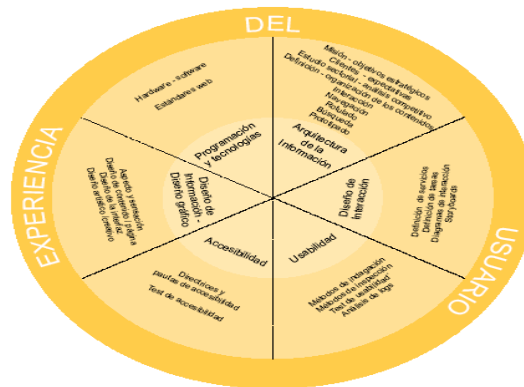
EXPERIENCIA DEL USUARIO

Programación y tecnologías

Hardware - software
Estándares web

Arquitectura de la Información

Misión - objetivos estratégicos
Clientes - expectativas
Estudio sectorial - análisis competitivo
Definición - organización de los contenidos
Interacción
Navegación
Rotulado
Búsqueda
Prototipado

Diseño de Interacción

Definición de servicios
Definición de tareas
Diagramas de interacción
Storyboards

Usabilidad

Métodos de indagación
Métodos de inspección
Test de usabilidad
Análisis de logs

Accesibilidad

Directrices y pautas de accesibilidad
Test de accesibilidad

Diseño de Información - Diseño gráfico

Aspecto y sensación
Diseño de contenido - página
Diseño de la interfaz
Diseño artístico creativo